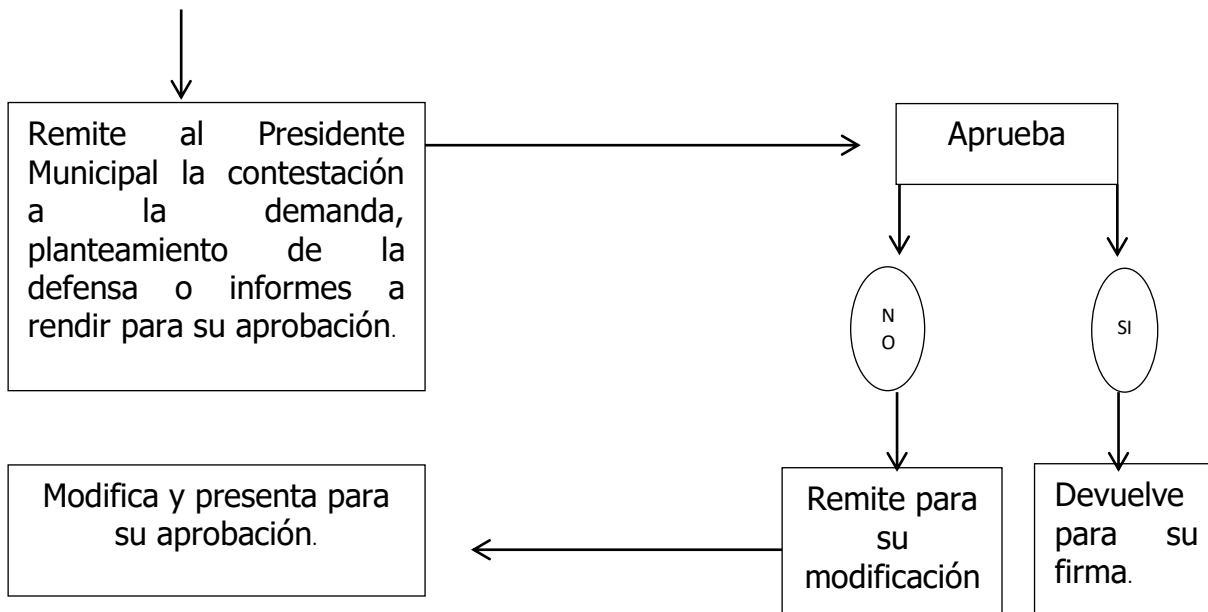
Remite al Presidente Municipal la contestación a la demanda, planteamiento de la defensa o informes a rendir para su aprobación.

Aprueba

NO

SI

Modifica y presenta para su aprobación.

Remite para su modificación

Devuelve para su firma.